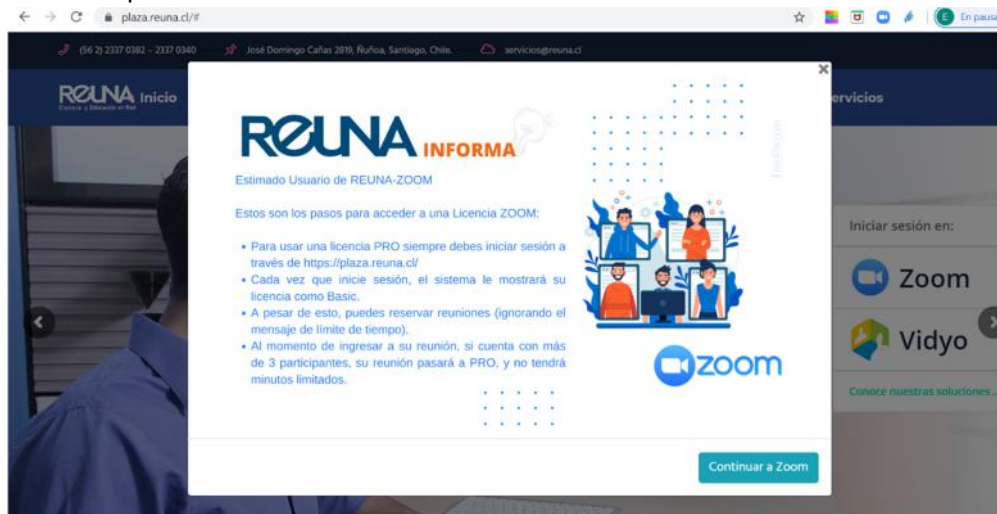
plaza.reuna.cl/#

En pausa

(56 2) 2337 0382 – 2337 0340   José Domingo Cañas 2819, Ñuñoa, Santiago, Chile.   servicios@reuna.cl

REUNA Inicio

Servicios

×

REUNA INFORMA

Estimado Usuario de REUNA-ZOOM

Estos son los pasos para acceder a una Licencia ZOOM:

• Para usar una licencia PRO siempre debes iniciar sesión a través de https://plaza.reuna.cl/
• Cada vez que inicie sesión, el sistema le mostrará su licencia como Basic.
• A pesar de esto, puedes reservar reuniones (ignorando el mensaje de límite de tiempo).
• Al momento de ingresar a su reunión, si cuenta con más de 3 participantes, su reunión pasará a PRO, y no tendrá minutos limitados.

zoom

Continuar a Zoom

Iniciar sesión en:

Zoom

Vidyo

Conoce nuestras soluciones